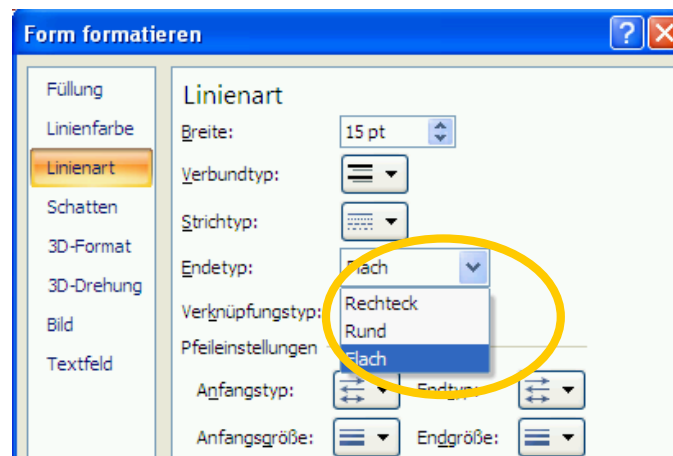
Form formatieren

Füllung
Linienfarbe
Linienart
Schatten
3D-Format
3D-Drehung
Bild
Textfeld

Linienart
Breite: 15 pt
Verbundtyp:
Strichtyp:
Endetyp: Flach
Verknüpfungstyp:
Rechteck
Rund
Flach
Pfeileinstellungen
Anfangstyp:
Endtyp:
Anfangsgröße:
Endgröße: